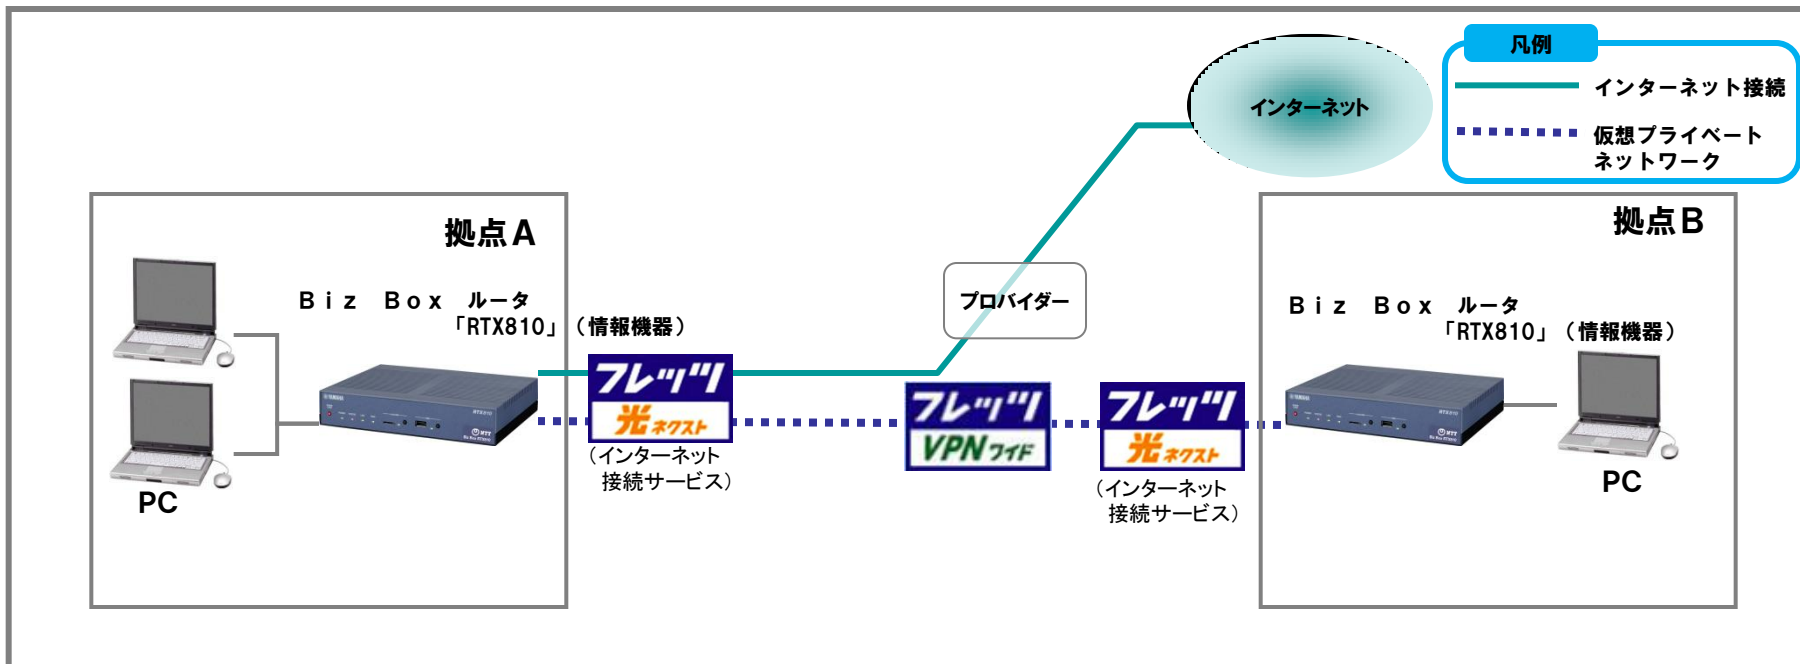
凡例

インターネット接続

仮想プライベートネットワーク

インターネット

拠点A

Ｂｉｚ Ｂｏｘ ルータ
「RTX810」（情報機器）

PC

フレッツ
光ネクスト
（インターネット接続サービス）

プロバイダー

フレッツ
VPNワイド

フレッツ
光ネクスト
（インターネット接続サービス）

拠点B

Ｂｉｚ Ｂｏｘ ルータ
「RTX810」（情報機器）

PC